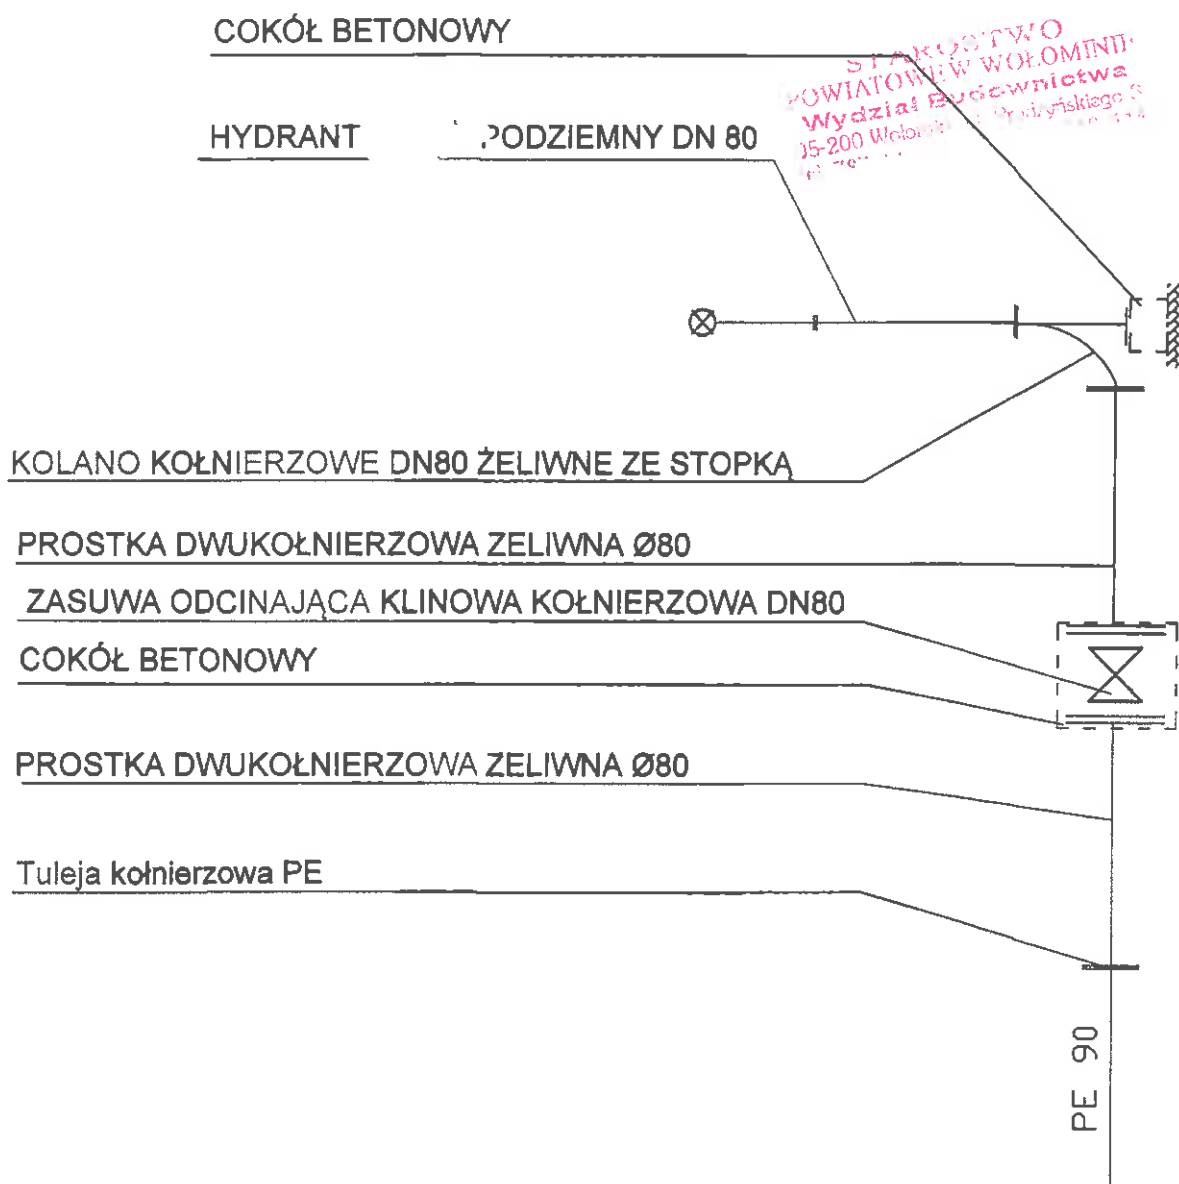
COKÓŁ BETONOWY

STAROSTWO POWIATOWE W WOŁOMINIE Wydział Budownictwa 05-200 Wołomin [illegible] Prądzyńskiego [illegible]

HYDRANT ?ODZIEMNY DN 80

KOLANO KOŁNIERZOWE DN80 ŻELIWNE ZE STOPKĄ

PROSTKA DWUKOŁNIERZOWA ZELIWNA Ø80

ZASUWA ODCINAJĄCA KLINOWA KOŁNIERZOWA DN80

COKÓŁ BETONOWY

PROSTKA DWUKOŁNIERZOWA ZELIWNA Ø80

Tuleja kołnierzowa PE

PE 90